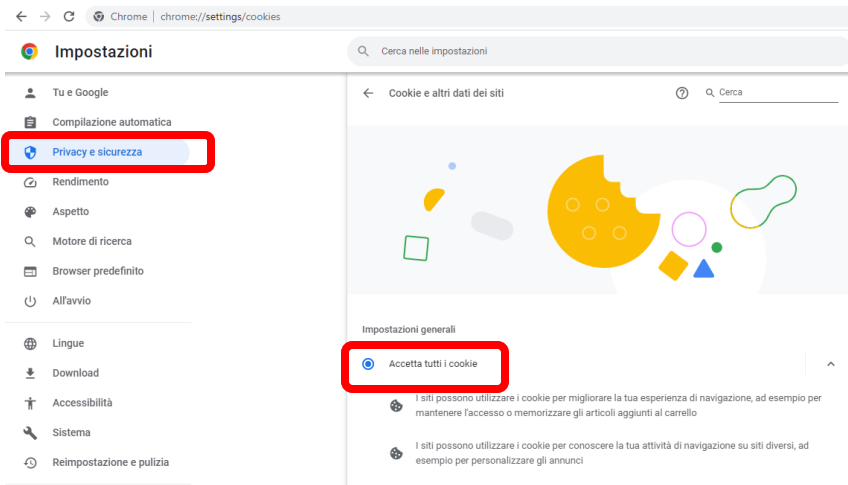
Chrome | chrome://settings/cookies

Impostazioni

Cerca nelle impostazioni

Tu e Google
Compilazione automatica
Privacy e sicurezza
Rendimento
Aspetto
Motore di ricerca
Browser predefinito
All'avvio

Lingue
Download
Accessibilità
Sistema
Reimpostazione e pulizia

Cookie e altri dati dei siti

Cerca

Impostazioni generali

Accetta tutti i cookie

I siti possono utilizzare i cookie per migliorare la tua esperienza di navigazione, ad esempio per mantenere l'accesso o memorizzare gli articoli aggiunti al carrello

I siti possono utilizzare i cookie per conoscere la tua attività di navigazione su siti diversi, ad esempio per personalizzare gli annunci